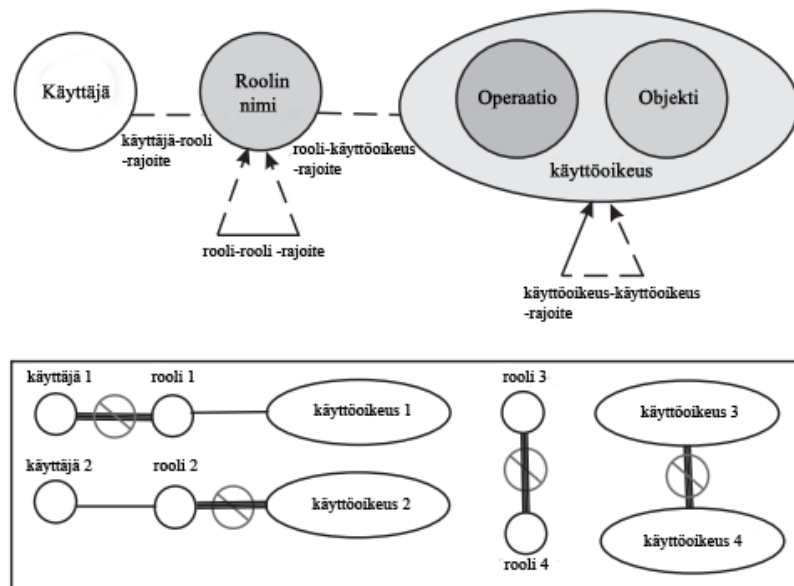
Käyttäjä

Roolin nimi

Operaatio

Objekti

käyttöoikeus

käyttäjä-rooli -rajoite

rooli-käyttöoikeus -rajoite

rooli-rooli -rajoite

käyttöoikeus-käyttöoikeus -rajoite

käyttäjä 1

rooli 1

käyttöoikeus 1

rooli 3

käyttöoikeus 3

käyttäjä 2

rooli 2

käyttöoikeus 2

rooli 4

käyttöoikeus 4